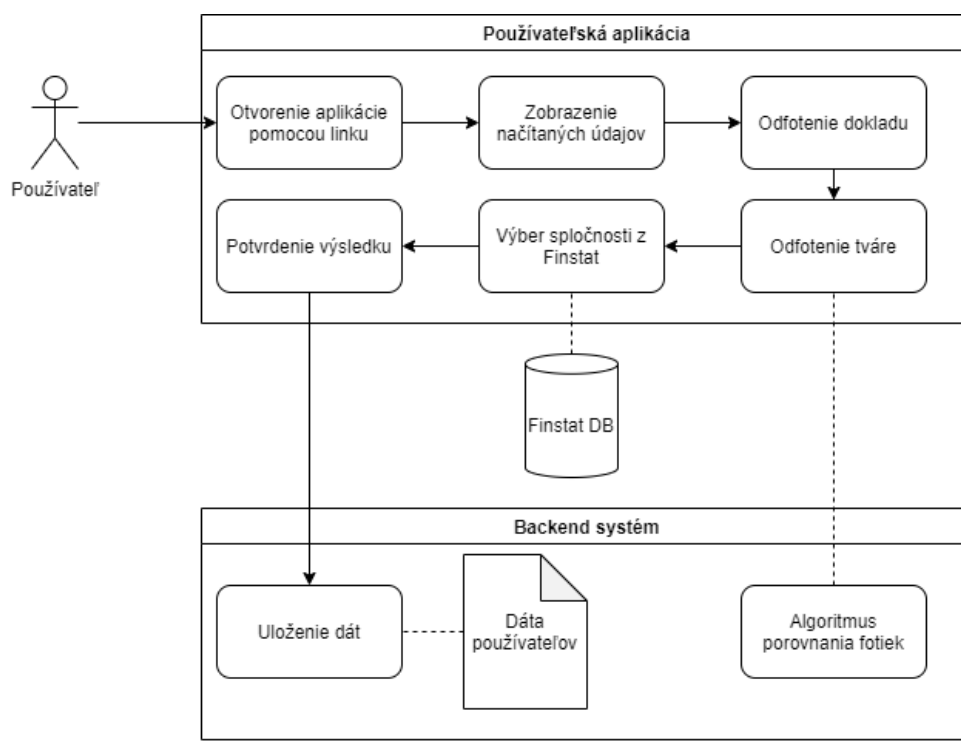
Používateľská aplikácia

Používateľ

Otvorenie aplikácie pomocou linku

Zobrazenie načítaných údajov

Odfotenie dokladu

Potvrdenie výsledku

Výber spločnosti z Finstat

Odfotenie tváre

Finstat DB

Backend systém

Uloženie dát

Dáta používateľov

Algoritmus porovnania fotiek